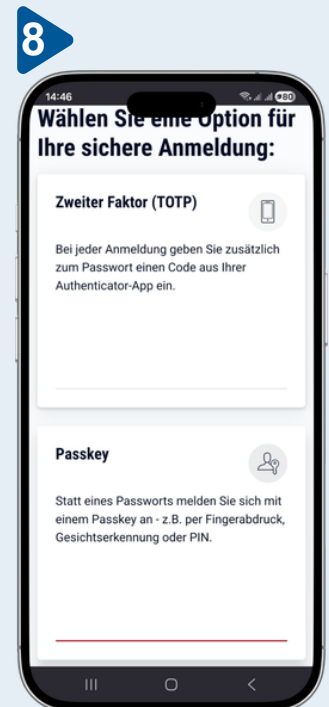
8

14:46

80

Wählen Sie eine Option für Ihre sichere Anmeldung:

Zweiter Faktor (TOTP)

Bei jeder Anmeldung geben Sie zusätzlich zum Passwort einen Code aus Ihrer Authenticator-App ein.

Passkey

Statt eines Passworts melden Sie sich mit einem Passkey an - z.B. per Fingerabdruck, Gesichtserkennung oder PIN.